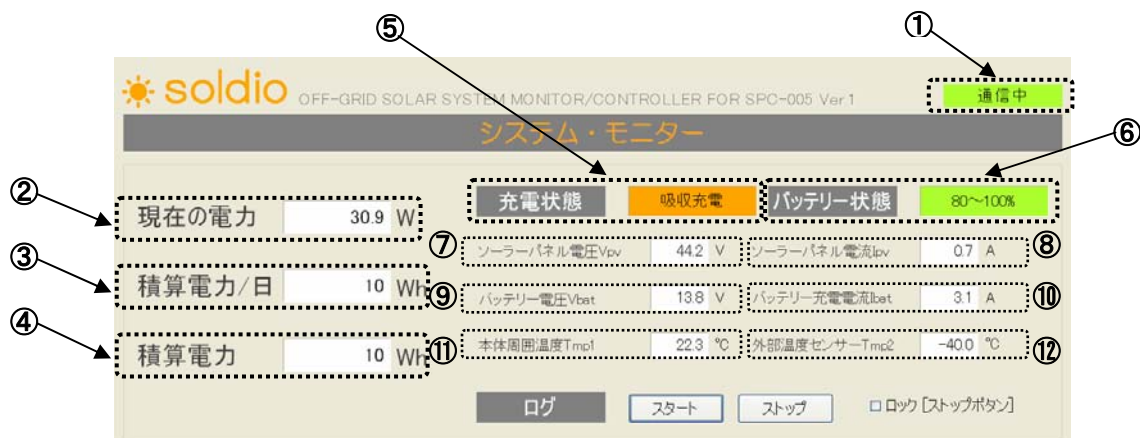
⑤

①

soldio OFF-GRID SOLAR SYSTEM MONITOR/CONTROLLER FOR SPC-005 Ver.1

通信中

システム・モニター

⑥

②

充電状態

吸収充電

バッテリー状態

80～100%

現在の電力 30.9 W

⑦ ソーラーパネル電圧Vpv 44.2 V

ソーラーパネル電流Ipv 0.7 A ⑧

③

積算電力/日 10 Wh

⑨ バッテリー電圧Vbat 13.8 V

バッテリー充電電流Ibat 3.1 A ⑩

④

積算電力 10 Wh

⑪ 本体周囲温度Tmp1 22.3 ℃

外部温度センサーTmp2 -40.0 ℃ ⑫

ログ

スタート

ストップ

ロック [ストップボタン]